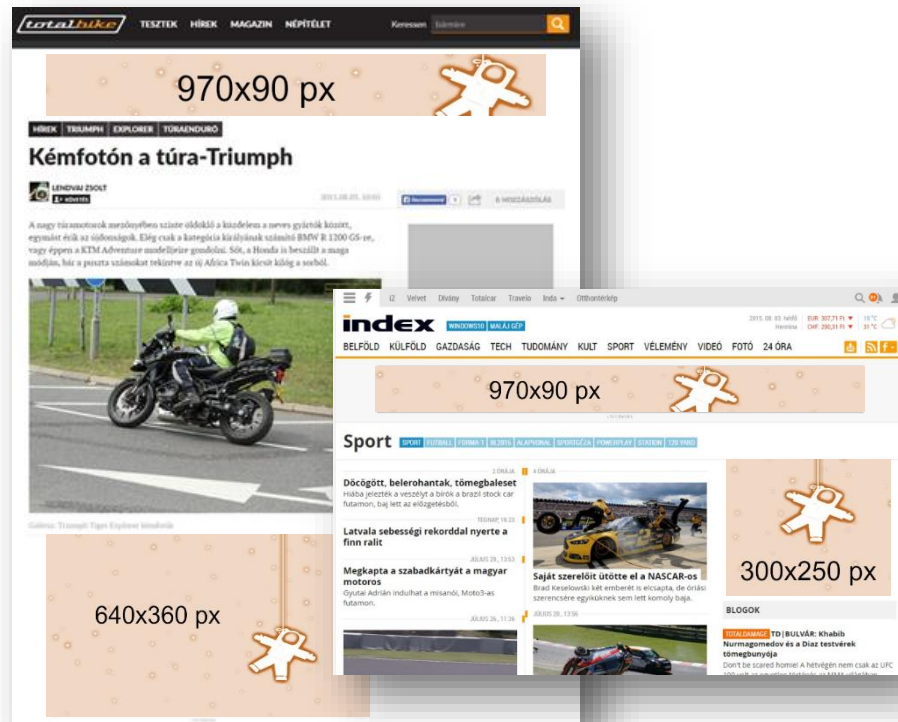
totalbike TESZTEK HÍREK MAGAZIN NÉPÍTÉLET Keressen

970x90 px

HÍREK TRIUMPH EXPLORER TÚRAENDURÓ

Kémfotón a túra-Triumph

LENDVAI ZSOLT
KÖVETÉS

2015.08.05. 10:45

6 HOZZÁSZÓLÁS

A nagy túramotorok mezőnyében szinte oldókló a küzdelem a neves gyártók között, egymást érik az újdonságok. Elég csak a kategória királyának számító BMW R 1200 GS-re, vagy éppen a KTM Adventure modellekre gondolni. Sőt, a Honda is beszállt a maga módján, hisz a puszta számokat tekintve az új Africa Twin kicsit kilóg a sorból.

Galéria: Triumph Tiger Explorer kémfotók

640x360 px

i2 Velvet Divány Totalcar Travelo Inda Otthontérkép

index WINDOWS10 MALÁJ GÉP

2015. 08. 03. hétfő Hermina EUR: 307,71 Ft CHF: 290,31 Ft 19 °C 31 °C

BELFÖLD KÜLFÖLD GAZDASÁG TECH TUDOMÁNY KULT SPORT VÉLEMÉNY VIDEÓ FOTÓ 24 ÓRA

970x90 px

Sport SPORT FOCI FORMA 1 IB 2015 ALAPVONAL SPORTGÉZA POWERPLAY STATION 120 YARD

2 ÓRÁJA
Döcögött, belerohantak, tömegbaleset
Hiába jelezték a veszélyt a bírók a brazil stock car futamon, baj lett az elővigyázatból.

TEGNAP, 14:23
Latvala sebességi rekorddal nyerte a finn ralit

JÚLIUS 29., 13:53
Megkapta a szabadkártyát a magyar motoros
Gyutai Adrián indulhat a misanói, Moto3-as futamon.

JÚLIUS 26., 11:26

4 ÓRÁJA
Saját szerelőit ütötte el a NASCAR-os
Brad Keselowski két emberét is elcsapta, de óriási szerencsére egyiküknek sem lett komoly baja.

JÚLIUS 28., 13:56

300x250 px

BLOGOK

TOTALDAMAGE TD | BULVÁR: Khabib Nurmagomedov és a Diaz testvérek tömegbunyója
Don't be scared homie! A hétvégén nem csak az UFC